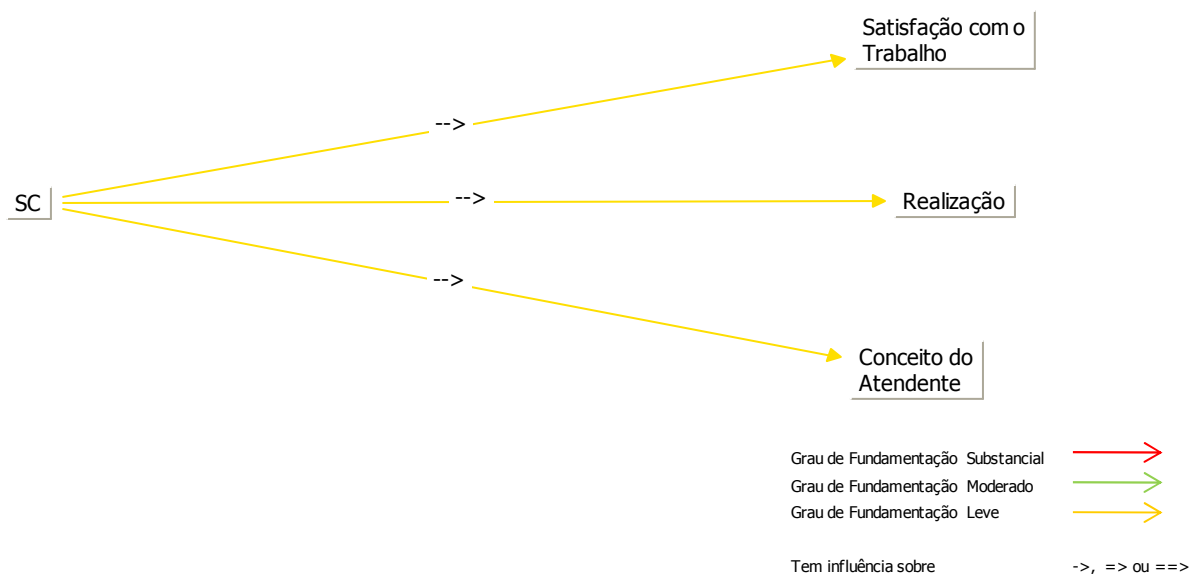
Satisfação com o Trabalho

-->

SC

-->

Realização

-->

Conceito do Atendente

Grau de Fundamentação Substancial

Grau de Fundamentação Moderado

Grau de Fundamentação Leve

Tem influência sobre ->, => ou ==>